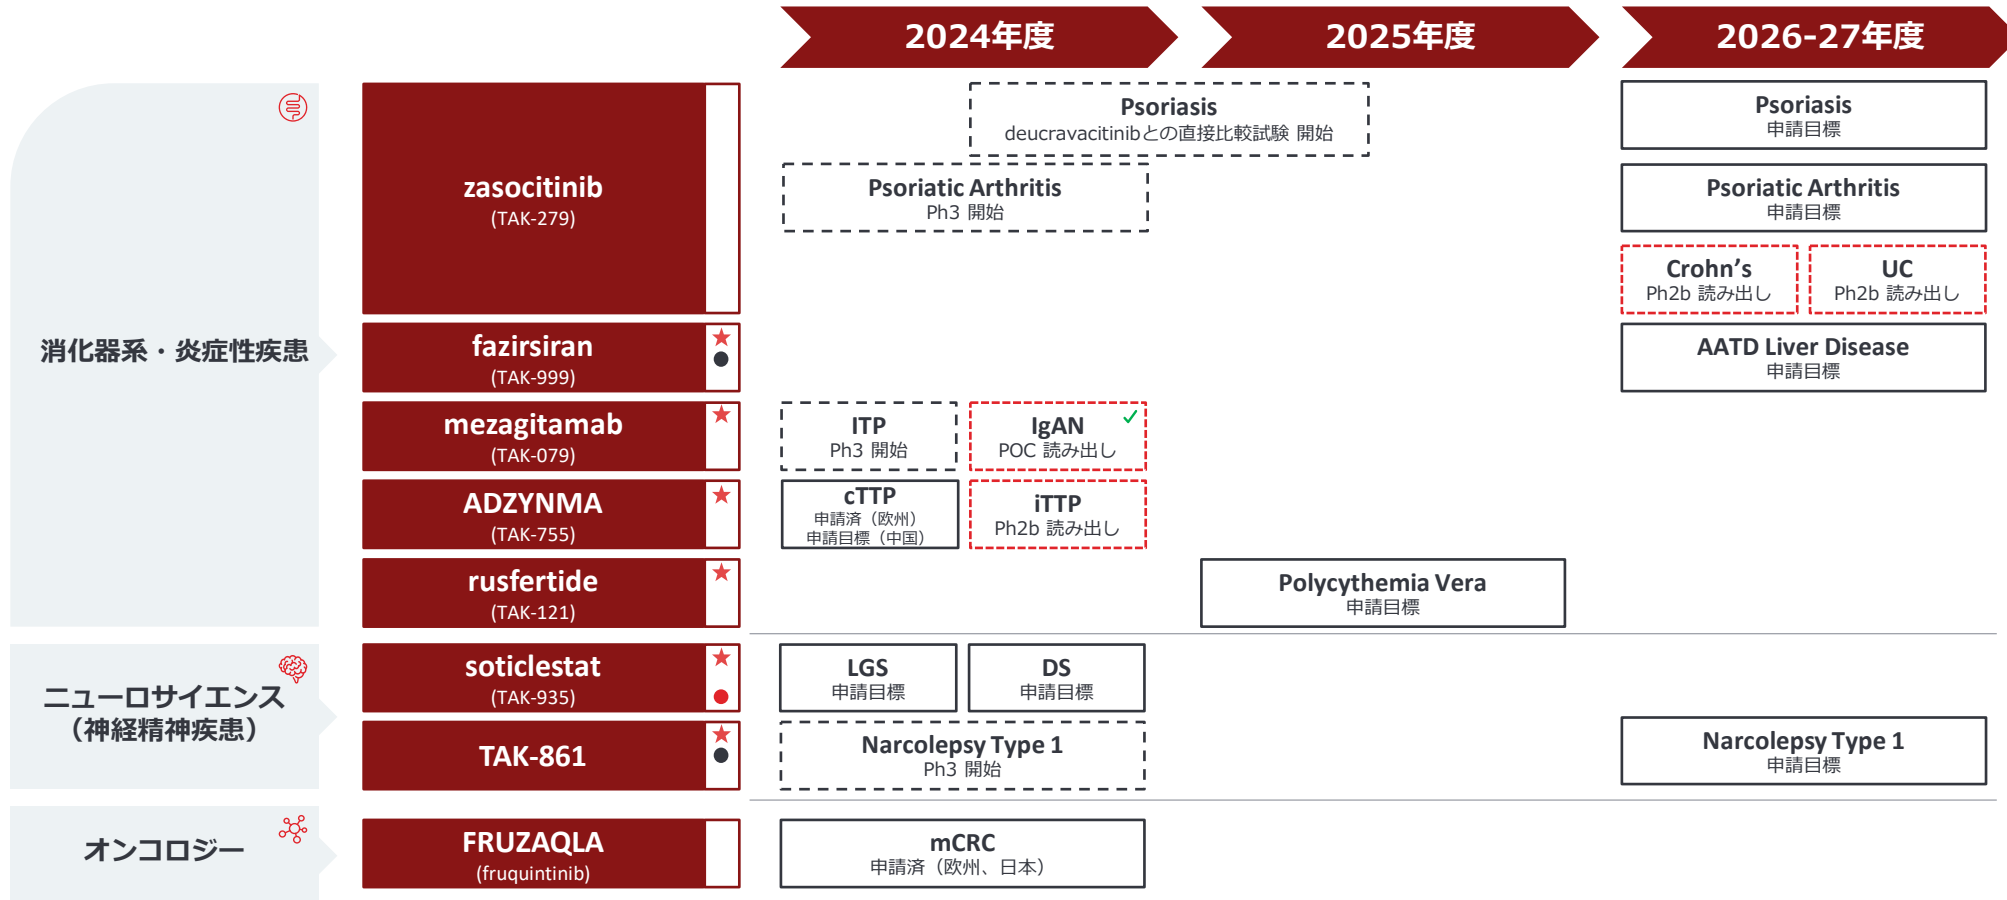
2024年度
2025年度
2026-27年度

消化器系・炎症性疾患

zasocitinib
(TAK-279)

Psoriasis
deucravacitinibとの直接比較試験 開始

Psoriatic Arthritis
Ph3 開始

Psoriasis
申請目標

Psoriatic Arthritis
申請目標

Crohn's
Ph2b 読み出し

UC
Ph2b 読み出し

fazirsiran
(TAK-999)

AATD Liver Disease
申請目標

mezagitamab
(TAK-079)

ITP
Ph3 開始

IgAN
POC 読み出し

ADZYNMA
(TAK-755)

cTTP
申請済（欧州）
申請目標（中国）

iTTP
Ph2b 読み出し

rusfertide
(TAK-121)

Polycythemia Vera
申請目標

ニューロサイエンス
（神経精神疾患）

soticlestat
(TAK-935)

LGS
申請目標

DS
申請目標

TAK-861

Narcolepsy Type 1
Ph3 開始

Narcolepsy Type 1
申請目標

オンコロジー

FRUZAQLA
(fruquintinib)

mCRC
申請済（欧州、日本）